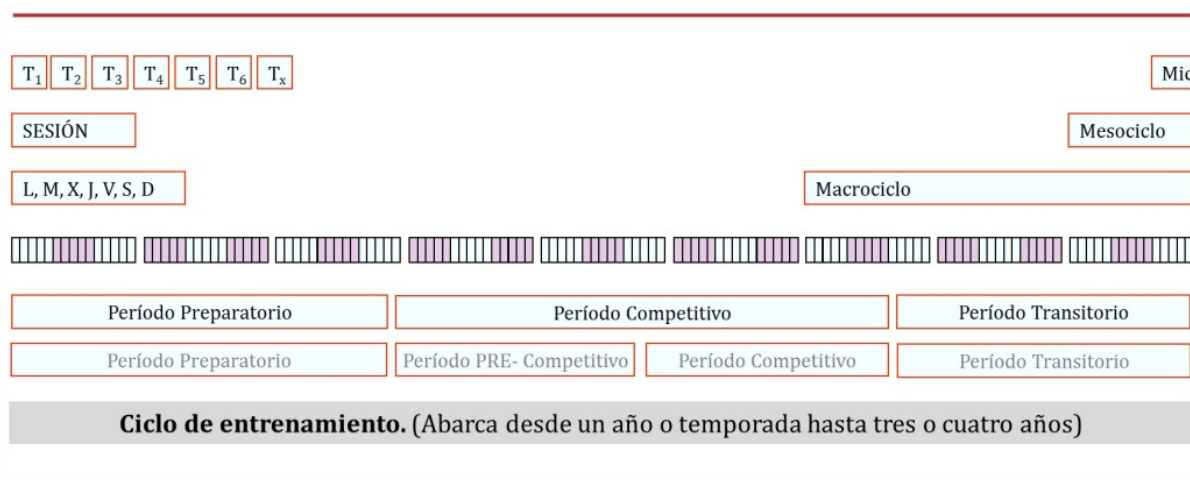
$T_1$ $T_2$ $T_3$ $T_4$ $T_5$ $T_6$ $T_x$

Mic

SESIÓN

Mesociclo

L, M, X, J, V, S, D

Macrociclo

Período Preparatorio | Período Competitivo | Período Transitorio

Período Preparatorio | Período PRE- Competitivo | Período Competitivo | Período Transitorio

**Ciclo de entrenamiento.** (Abarca desde un año o temporada hasta tres o cuatro años)